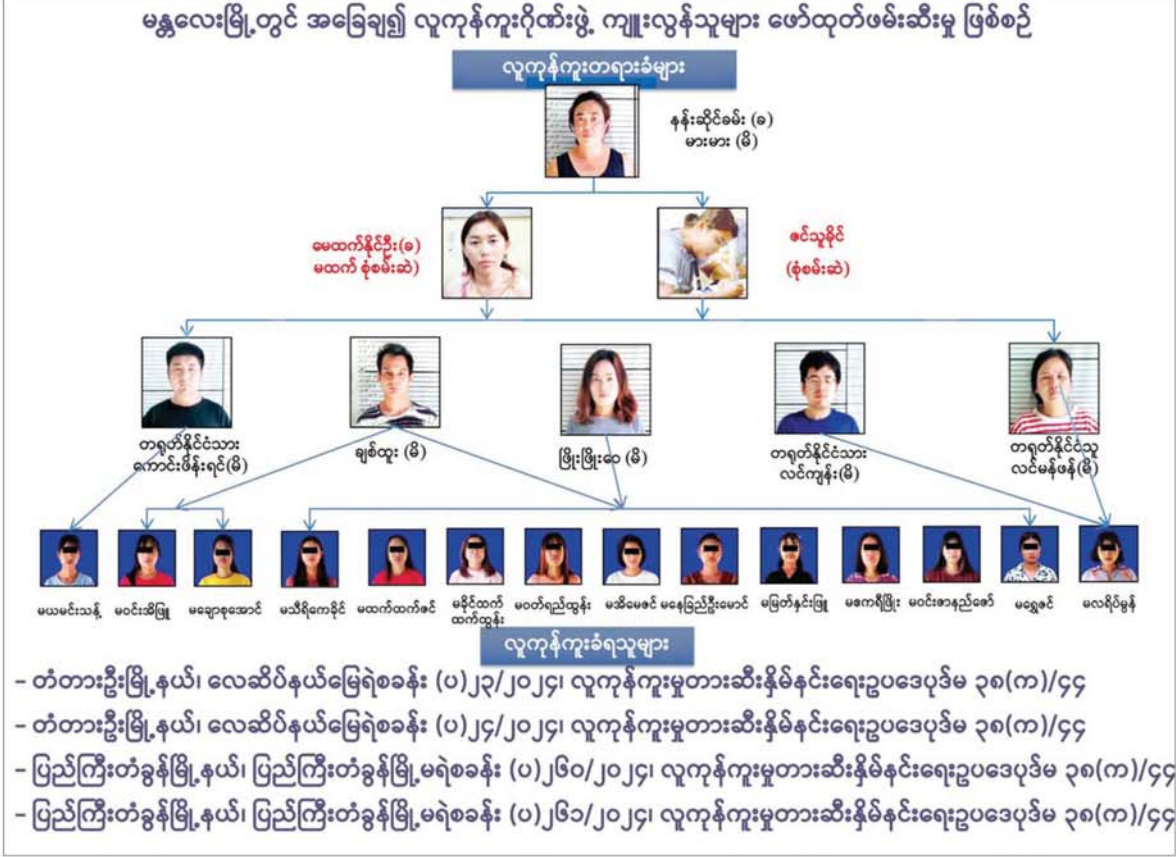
မန္တလေးမြို့တွင် အခြေချ၍ လူကုန်ကူးဂိုဏ်းဖွဲ့ ကျူးလွန်သူများ ဖော်ထုတ်ဖမ်းဆီးမှု ဖြစ်စဉ်

လူကုန်ကူးတရားခံများ

နန်းဆိုင်ခမ်း (ခ) မားမား (မိ)

မထက်နိုင်ဦး(ခ) မထက် စုံစမ်းဆဲ)

ဇင်သူမိုင် (စုံစမ်းဆဲ)

တရုတ်နိုင်ငံသား ကောင်းဖိန်းရှင်(မိ)

ချစ်ထူး (မိ)

ဖြိုးဖြိုးဝေ (မိ)

တရုတ်နိုင်ငံသား လင်ကျန်း(မိ)

တရုတ်နိုင်ငံသူ လင်မန်ဖန်(မိ)

မယမင်းသန့် မဝင်းအိမြူ မချောစုအောင် မသီရိကေခိုင် မထက်ထက်ဇင် မခိုင်ထက်ထက်ထွန်း မဝတ်ရည်ထွန်း မအိမေဇင် မနေခြည်ဦးမောင် မမြတ်နှင်းဖြူ မစကြီဖြိုး မဝင်းအာနည်ဇော် မရွှေဇင် မလရိပ်မွန်

လူကုန်ကူးခံရသူများ

– တံတားဦးမြို့နယ်၊ လေဆိပ်နယ်မြေရဲစခန်း (ပ)၂၃/၂၀၂၄၊ လူကုန်ကူးမှုတားဆီးနှိမ်နင်းရေးဥပဒေပုဒ်မ ၃၈(က)/၄၄

– တံတားဦးမြို့နယ်၊ လေဆိပ်နယ်မြေရဲစခန်း (ပ)၂၄/၂၀၂၄၊ လူကုန်ကူးမှုတားဆီးနှိမ်နင်းရေးဥပဒေပုဒ်မ ၃၈(က)/၄၄

– ပြည်ကြီးတံခွန်မြို့နယ်၊ ပြည်ကြီးတံခွန်မြို့မရဲစခန်း (ပ)၂၆၀/၂၀၂၄၊ လူကုန်ကူးမှုတားဆီးနှိမ်နင်းရေးဥပဒေပုဒ်မ ၃၈(က)/၄၄

– ပြည်ကြီးတံခွန်မြို့နယ်၊ ပြည်ကြီးတံခွန်မြို့မရဲစခန်း (ပ)၂၆၁/၂၀၂၄၊ လူကုန်ကူးမှုတားဆီးနှိမ်နင်းရေးဥပဒေပုဒ်မ ၃၈(က)/၄၄